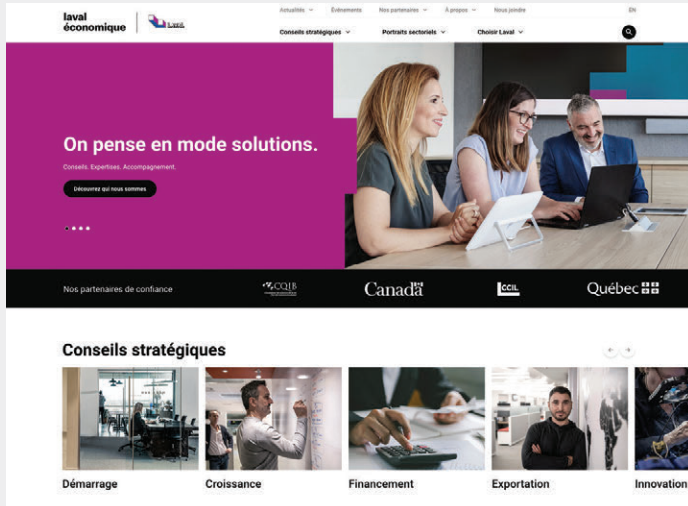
laval économique

Laval

Actualités Événements Nos partenaires À propos Nous joindre EN

Conseils stratégiques Portraits sectoriels Choisir Laval

On pense en mode solutions.

Conseils. Expertises. Accompagnement.

Découvrez qui nous sommes

Nos partenaires de confiance

CQIB

Canada

CCIL

Québec

Conseils stratégiques

Démarrage

Croissance

Financement

Exportation

Innovation